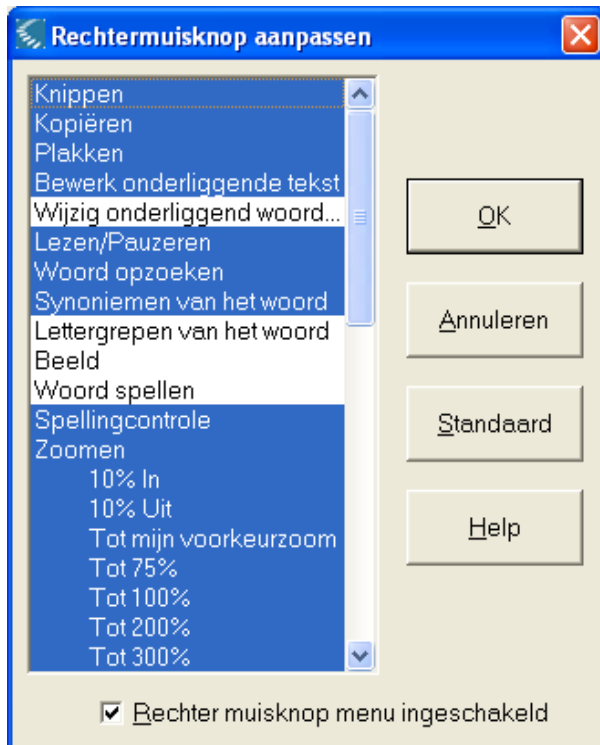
Rechtermuisknop aanpassen

Knippen
Kopiëren
Plakken
Bewerk onderliggende tekst
Wijzig onderliggend woord...
Lezen/Pauzeren
Woord opzoeken
Synoniemen van het woord
Lettergrepen van het woord
Beeld
Woord spellen
Spellingcontrole
Zoomen
10% In
10% Uit
Tot mijn voorkeurzoom
Tot 75%
Tot 100%
Tot 200%
Tot 300%

OK

Annuleren

Standaard

Help

Rechter muisknop menu ingeschakeld